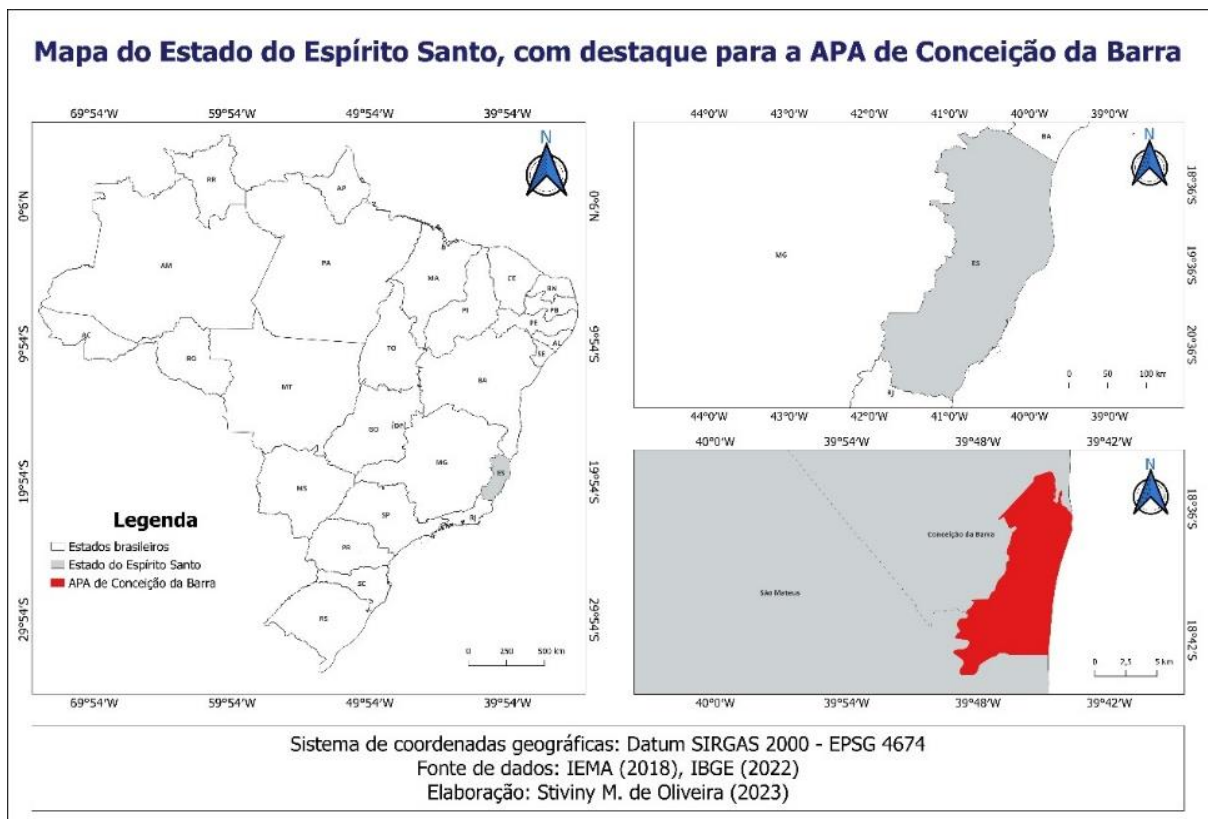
Mapa do Estado do Espírito Santo, com destaque para a APA de Conceição da Barra

69°54'W 59°54'W 49°54'W 39°54'W

0°6'N 0°6'N

9°54'S 9°54'S

19°54'S 19°54'S

29°54'S 29°54'S

69°54'W 59°54'W 49°54'W 39°54'W

N

RR AP AM PA MA CE RN PB PE AL SE PI AC RO TO BA MT GO DF MG ES MS SP RJ PR SC RS

0 250 500 km

Legenda
Estados brasileiros
Estado do Espírito Santo
APA de Conceição da Barra

44°0'W 43°0'W 42°0'W 41°0'W 40°0'W 39°0'W

N

BA MG ES RJ

18°36'S 19°36'S 20°36'S

0 50 100 km

44°0'W 43°0'W 42°0'W 41°0'W 40°0'W 39°0'W

40°0'W 39°54'W 39°48'W 39°42'W

N

Conceição da Barra
São Mateus

18°36'S 18°42'S

0 2,5 5 km

40°0'W 39°54'W 39°48'W 39°42'W

Sistema de coordenadas geográficas: Datum SIRGAS 2000 - EPSG 4674
Fonte de dados: IEMA (2018), IBGE (2022)
Elaboração: Stiviny M. de Oliveira (2023)